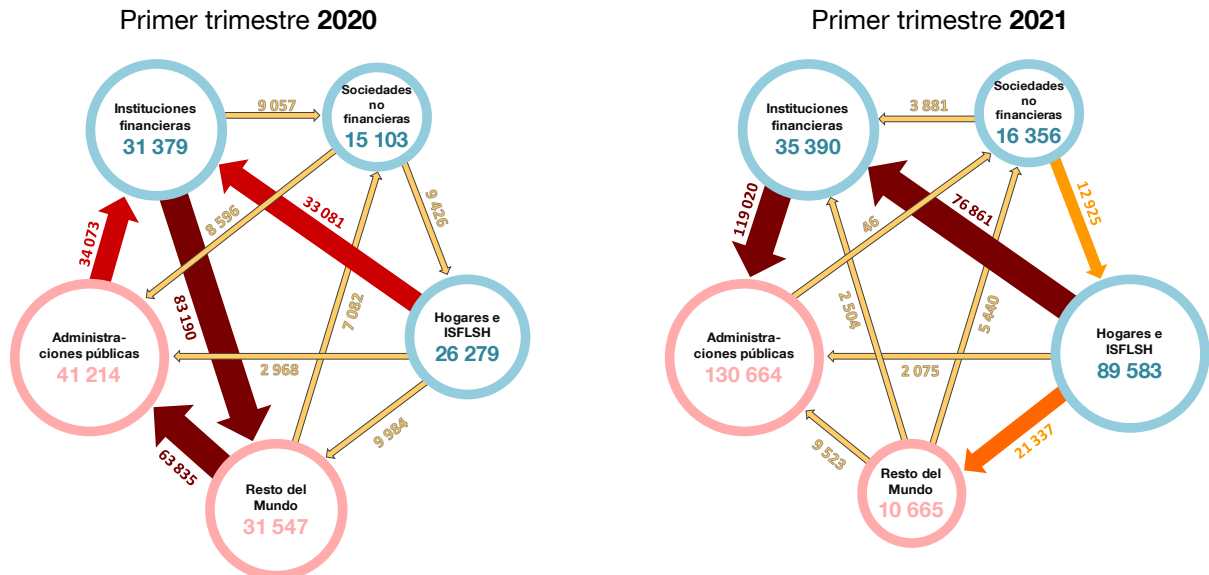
Primer trimestre **2020**

Instituciones financieras
31 379

9 057

Sociedades no financieras
15 103

33 081

8 596

9 426

34 073

83 190

Administraciones públicas
41 214

7 082

Hogares e ISFLSH
26 279

2 968

9 984

63 835

Resto del Mundo
31 547

Primer trimestre **2021**

Instituciones financieras
35 390

3 881

Sociedades no financieras
16 356

119 020

46

76 861

12 925

2 504

5 440

Administraciones públicas
130 664

Hogares e ISFLSH
89 583

2 075

9 523

21 337

Resto del Mundo
10 665